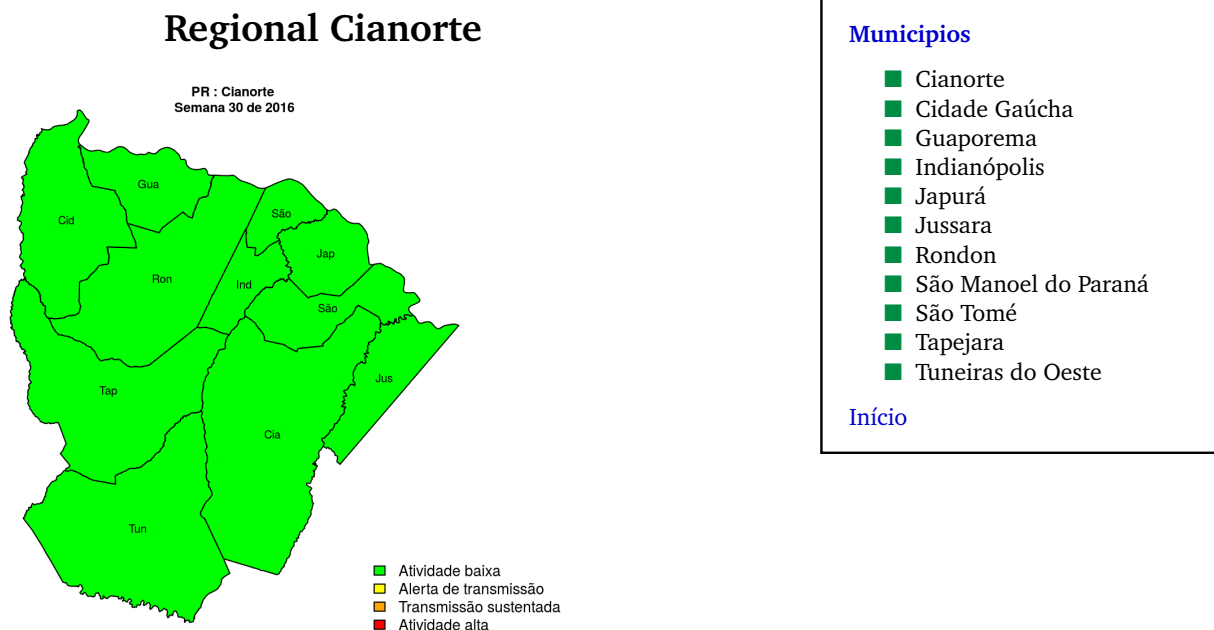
Regional Cianorte

PR : Cianorte
Semana 30 de 2016

Gua
Cid
São
Jap
Ron
Ind
São
Jus
Tap
Cia
Tun

Atividade baixa
Alerta de transmissão
Transmissão sustentada
Atividade alta

Municipios

Cianorte
Cidade Gaúcha
Guaporema
Indianópolis
Japurá
Jussara
Rondon
São Manoel do Paraná
São Tomé
Tapejara
Tuneiras do Oeste

Início